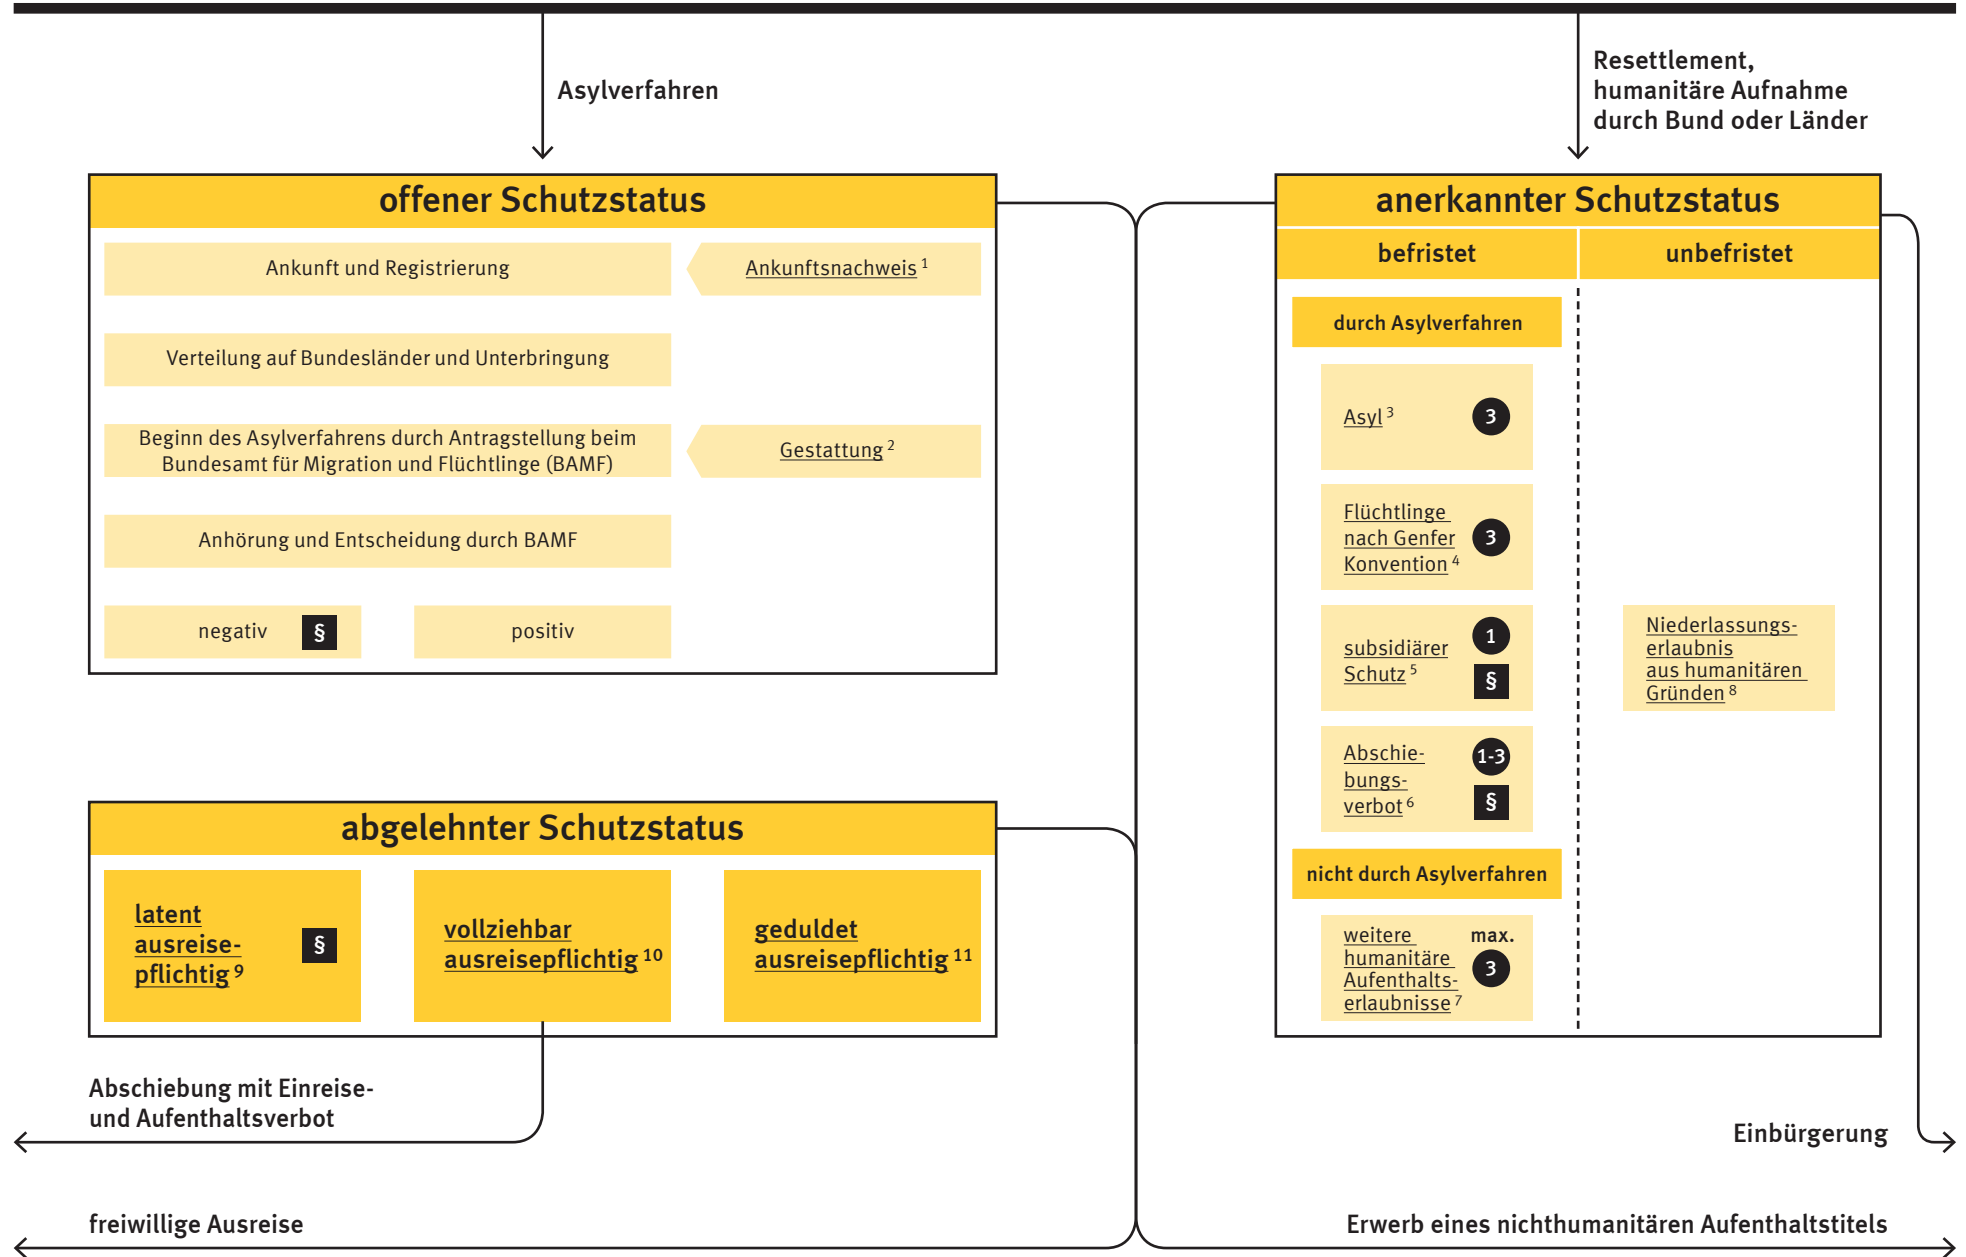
Asylverfahren

Resettlement, humanitäre Aufnahme durch Bund oder Länder

offener Schutzstatus

Ankunft und Registrierung

Ankunftsnachweis $^1$

Verteilung auf Bundesländer und Unterbringung

Beginn des Asylverfahrens durch Antragstellung beim Bundesamt für Migration und Flüchtlinge (BAMF)

Gestattung $^2$

Anhörung und Entscheidung durch BAMF

negativ §

positiv

anerkannter Schutzstatus

befristet

unbefristet

durch Asylverfahren

Asyl $^3$ 3

Flüchtlinge nach Genfer Konvention $^4$ 3

subsidiärer Schutz $^5$ 1 §

Abschiebungsverbot $^6$ 1-3 §

nicht durch Asylverfahren

weitere humanitäre Aufenthaltserlaubnisse $^7$ max. 3

Niederlassungserlaubnis aus humanitären Gründen $^8$

abgelehnter Schutzstatus

latent ausreisepflichtig $^9$ §

vollziehbar ausreisepflichtig $^{10}$

geduldet ausreisepflichtig $^{11}$

Abschiebung mit Einreise- und Aufenthaltsverbot

Einbürgerung

freiwillige Ausreise

Erwerb eines nichthumanitären Aufenthaltstitels